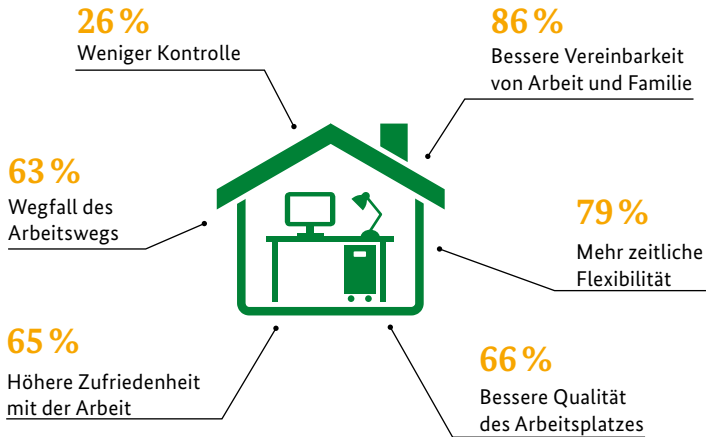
26 %
Weniger Kontrolle

86 %
Bessere Vereinbarkeit von Arbeit und Familie

63 %
Wegfall des Arbeitswegs

79 %
Mehr zeitliche Flexibilität

65 %
Höhere Zufriedenheit mit der Arbeit

66 %
Bessere Qualität des Arbeitsplatzes